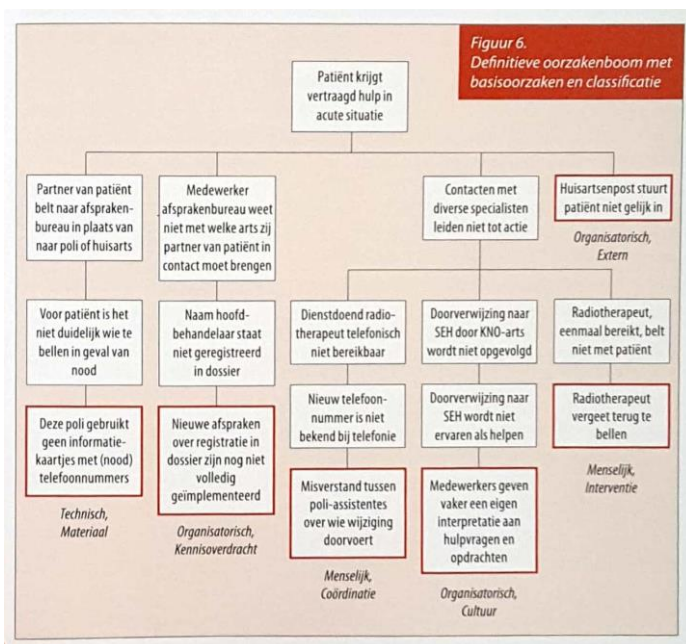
Figuur 6.
Definitieve oorzakenboom met basisoorzaken en classificatie

Patiënt krijgt vertraagd hulp in acute situatie

Partner van patiënt belt naar afsprakenbureau in plaats van naar poli of huisarts

Voor patiënt is het niet duidelijk wie te bellen in geval van nood

Deze poli gebruikt geen informatiekaartjes met (nood) telefoonnummers

Technisch, Materiaal

Medewerker afsprakenbureau weet niet met welke arts zij partner van patiënt in contact moet brengen

Naam hoofdbehandelaar staat niet geregistreerd in dossier

Nieuwe afspraken over registratie in dossier zijn nog niet volledig geïmplementeerd

Organisatorisch, Kennisoverdracht

Contacten met diverse specialisten leiden niet tot actie

Dienstdoend radiotherapeut telefonisch niet bereikbaar

Nieuw telefoonnummer is niet bekend bij telefonie

Misverstand tussen poli-assistentes over wie wijziging doorvoert

Menselijk, Coördinatie

Doorverwijzing naar SEH door KNO-arts wordt niet opgevolgd

Doorverwijzing naar SEH wordt niet ervaren als helpen

Medewerkers geven vaker een eigen interpretatie aan hulpvragen en opdrachten

Organisatorisch, Cultuur

Radiotherapeut, eenmaal bereikt, belt niet met patiënt

Radiotherapeut vergeet terug te bellen

Menselijk, Interventie

Huisartsenpost stuurt patiënt niet gelijk in

Organisatorisch, Extern